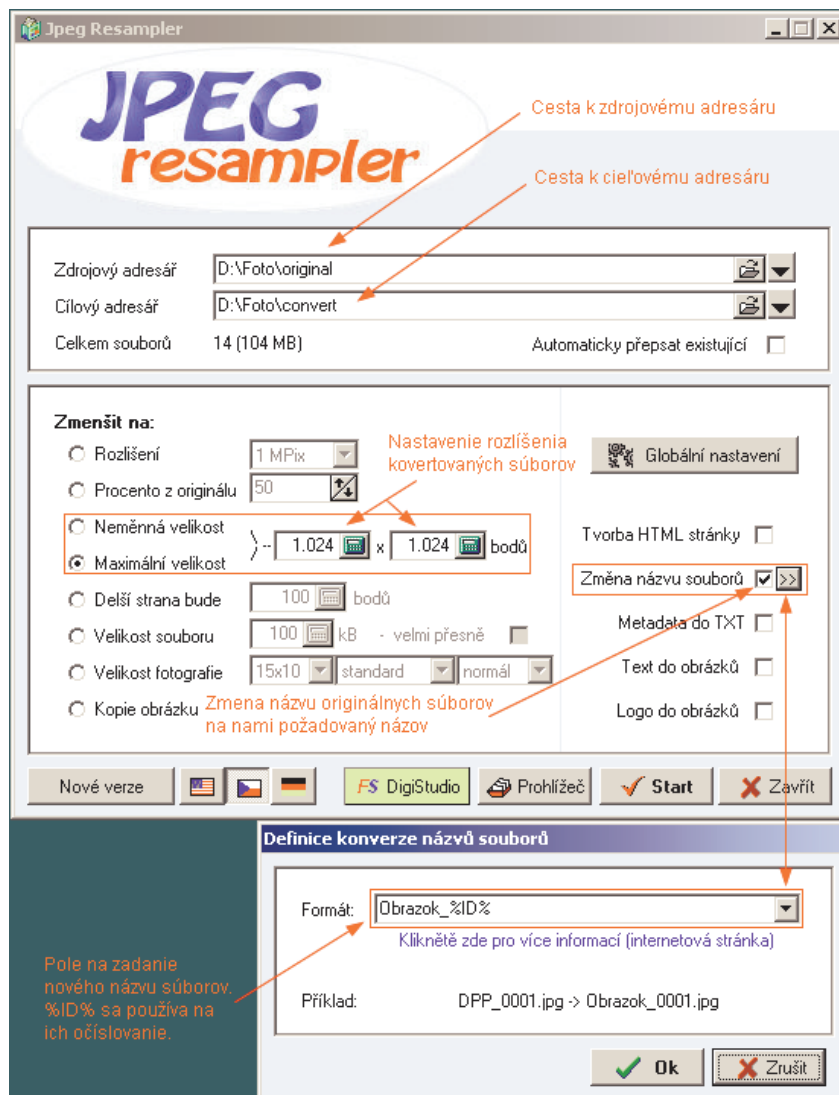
Jpeg Resampler

JPEG resampler

Cesta k zdrojovému adresáru

Cesta k cieľovému adresáru

Zdrojový adresář D:\Foto\original

Cílový adresář D:\Foto\convert

Celkem souborů 14 (104 MB)

Automaticky přepsat existující

Zmenšit na:

Rozlišení 1 MPix

Procento z originálu 50

Neměnná velikost

Maximální velikost

1.024 x 1.024 bodů

Nastavenie rozlíšenia kovertovaných súborov

Globální nastavení

Tvorba HTML stránky

Změna názvu souborů >>

Delší strana bude 100 bodů

Velikost souboru 100 kB - velmi přesně

Metadata do TXT

Velikost fotografie 15x10 standard normál

Text do obrázků

Kopie obrázku

Zmena názvu originálnych súborov na nami požadovaný názov

Logo do obrázků

Nové verze

DigiStudio

Prohlížeč

Start

Zavřít

Definice konverze názvů souborů

Formát: Obrazok_%ID%

Klikněte zde pro více informací (internetová stránka)

Pole na zadanie nového názvu súborov. %ID% sa používa na ich očíslovanie.

Příklad: DPP_0001.jpg -> Obrazok_0001.jpg

Ok

Zrušit